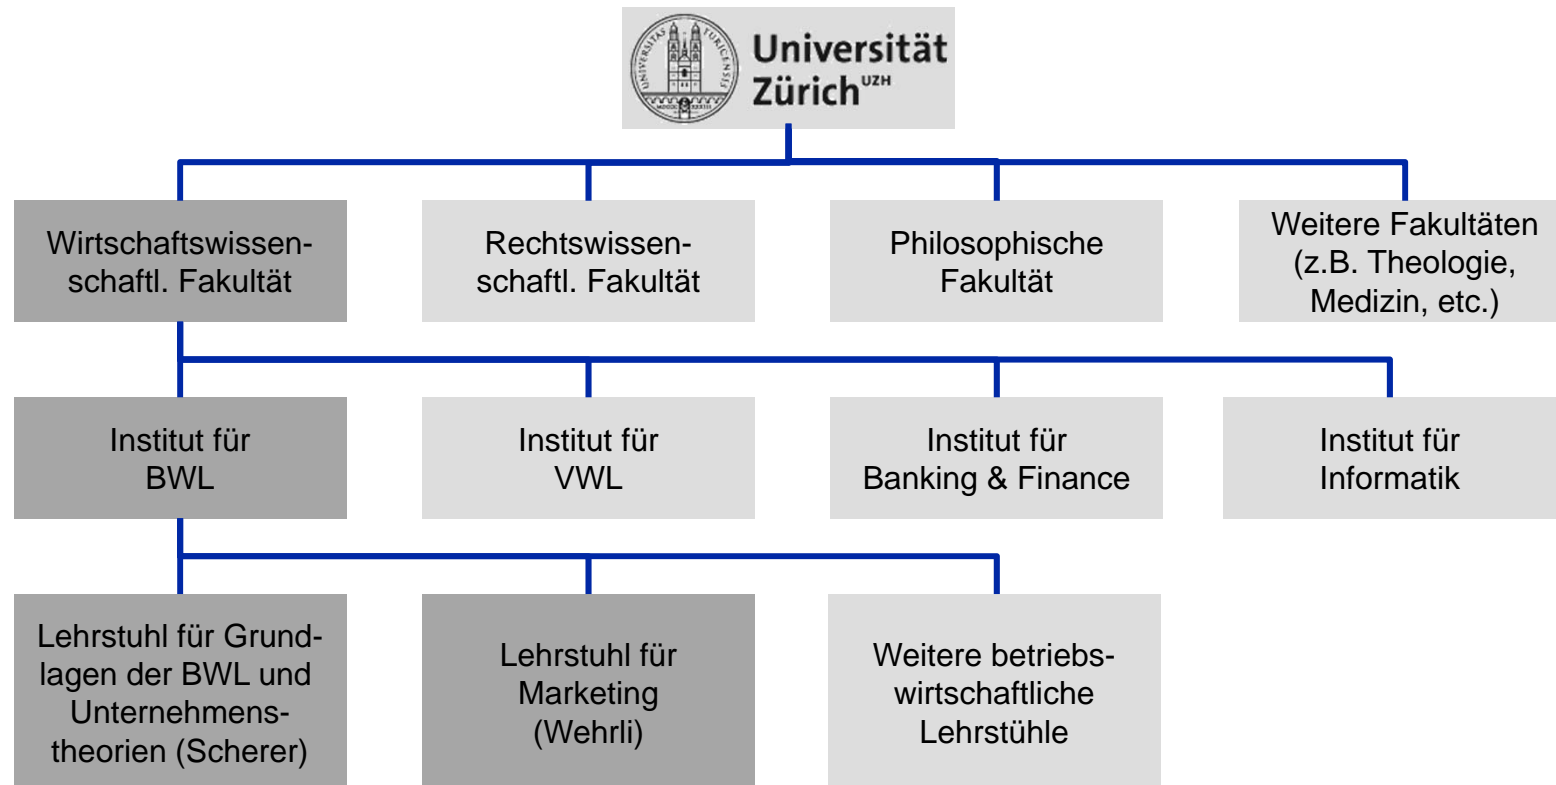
Universität Zürich^UZH

Wirtschaftswissenschaftl. Fakultät

Rechtswissenschaftl. Fakultät

Philosophische Fakultät

Weitere Fakultäten (z.B. Theologie, Medizin, etc.)

Institut für BWL

Institut für VWL

Institut für Banking & Finance

Institut für Informatik

Lehrstuhl für Grundlagen der BWL und Unternehmenstheorien (Scherer)

Lehrstuhl für Marketing (Wehrli)

Weitere betriebswirtschaftliche Lehrstühle